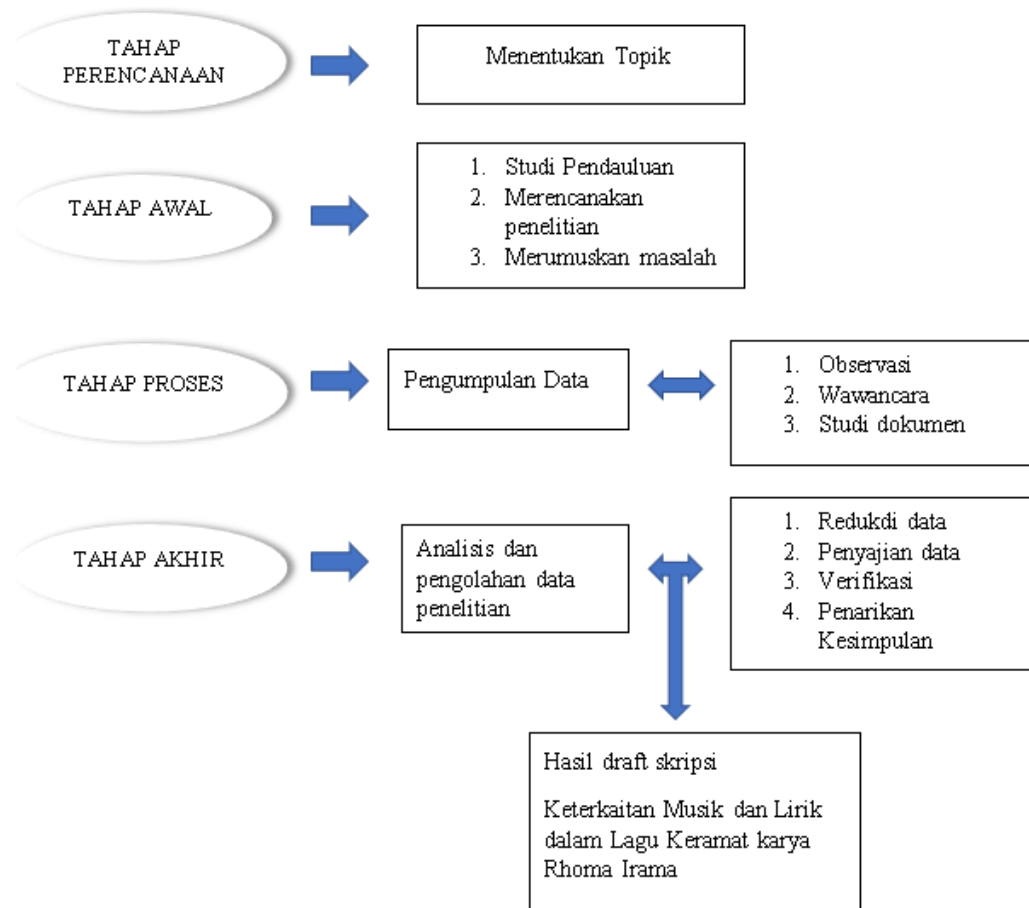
TAHAP PERENCANAAN

Menentukan Topik

TAHAP AWAL

1. Studi Pendauluan
2. Merencanakan penelitian
3. Merumuskan masalah

TAHAP PROSES

Pengumpulan Data

1. Observasi
2. Wawancara
3. Studi dokumen

TAHAP AKHIR

Analisis dan pengolahan data penelitian

1. Redukdi data
2. Penyajian data
3. Verifikasi
4. Penarikan Kesimpulan

Hasil draft skripsi

Keterkaitan Musik dan Lirik dalam Lagu Keramat karya Rhoma Irama